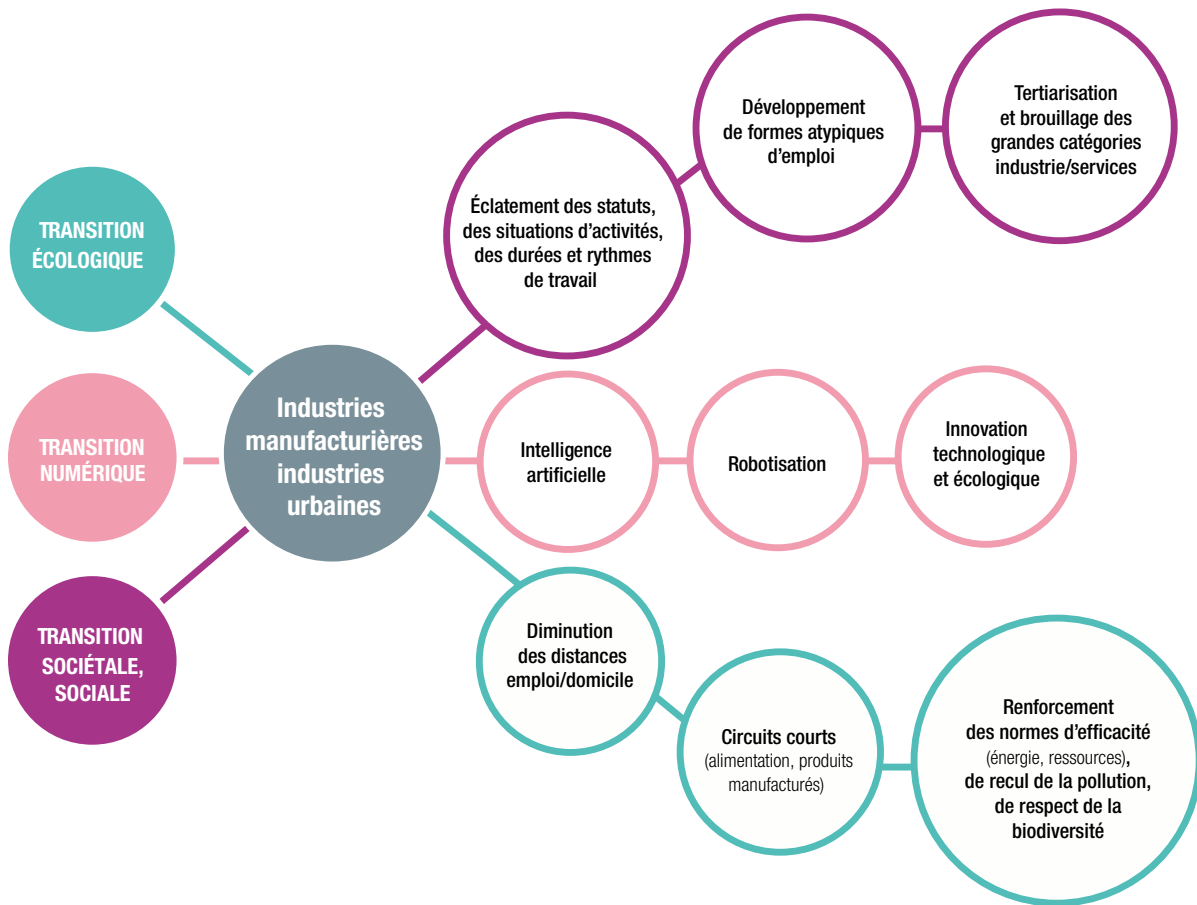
TRANSITION ÉCOLOGIQUE

TRANSITION NUMÉRIQUE

TRANSITION SOCIÉTALE, SOCIALE

Industries manufacturières industries urbaines

Éclatement des statuts, des situations d'activités, des durées et rythmes de travail

Développement de formes atypiques d'emploi

Tertiarisation et brouillage des grandes catégories industrie/services

Intelligence artificielle

Robotisation

Innovation technologique et écologique

Diminution des distances emploi/domicile

Circuits courts (alimentation, produits manufacturés)

Renforcement des normes d'efficacité (énergie, ressources), de recul de la pollution, de respect de la biodiversité